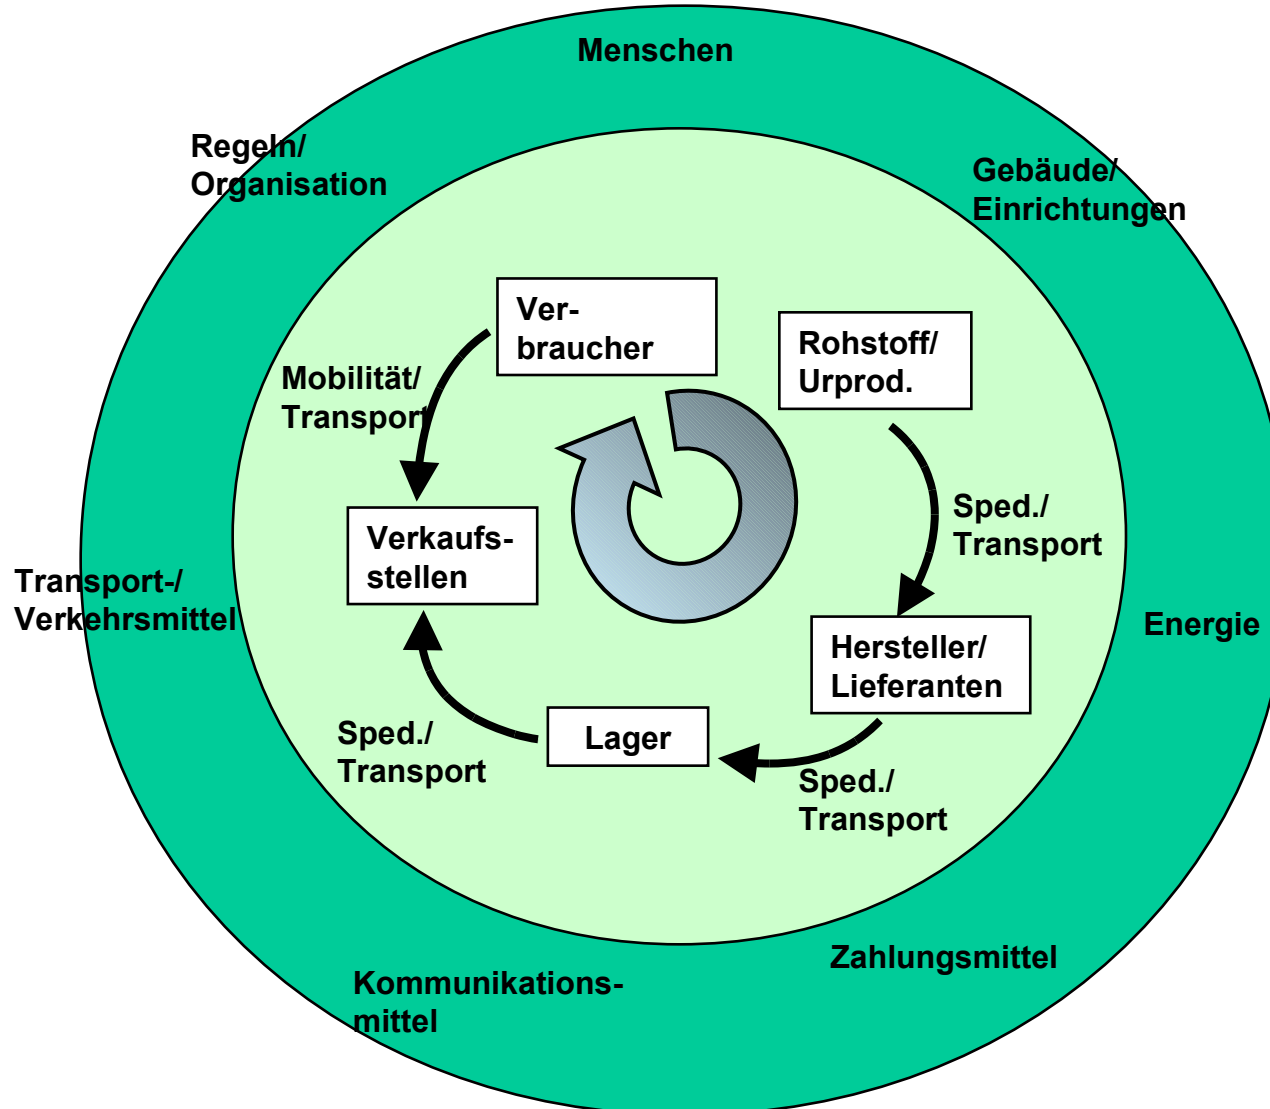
Menschen

Regeln/
Organisation

Gebäude/
Einrichtungen

Ver-
braucher

Rohstoff/
Urprod.

Mobilität/
Transport

Verkaufs-
stellen

Sped./
Transport

Transport-/
Verkehrsmittel

Energie

Hersteller/
Lieferanten

Lager

Sped./
Transport

Sped./
Transport

Zahlungsmittel

Kommunikations-
mittel